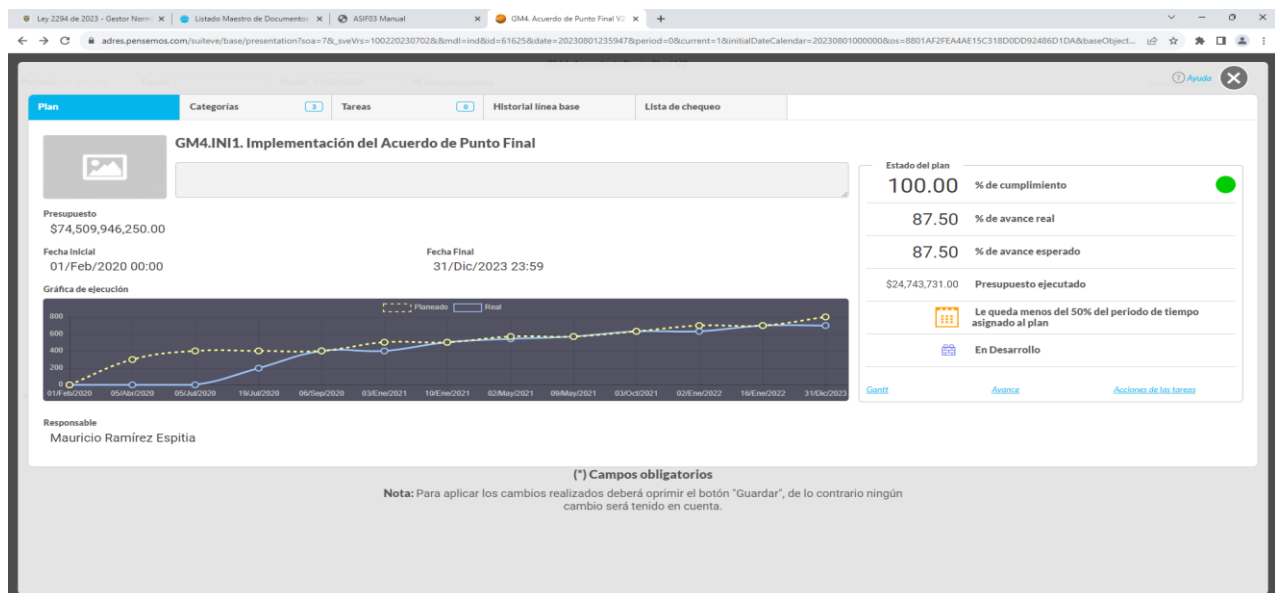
Ley 2294 de 2023 - Gestor Norm | Listado Maestro de Documentos | ASIF03 Manual | GM4. Acuerdo de Punto Final V2 | +

adres.pensemos.com/suiteve/base/presentation?soa=7&_sveVrs=100220230702&&mdl=ind&id=61625&date=20230801235947&period=0&current=1&initialDateCalendar=20230801000000&os=8801AF2FEA4AE15C318D0DD92486D1DA&baseObject...

Ayuda

Plan | Categorías 3 | Tareas 0 | Historial línea base | Lista de chequeo

GM4.INI1. Implementación del Acuerdo de Punto Final

Presupuesto
$74,509,946,250.00

Fecha Inicial
01/Feb/2020 00:00

Fecha Final
31/Dic/2023 23:59

Gráfica de ejecución

Planeado Real

800
600
400
200
0

01/Feb/2020 05/Abr/2020 05/Jul/2020 19/Jul/2020 06/Sep/2020 03/Ene/2021 10/Ene/2021 02/May/2021 09/May/2021 03/Oct/2021 02/Ene/2022 16/Ene/2022 31/Dic/2023

Responsable
Mauricio Ramírez Espitia

Estado del plan
100.00 % de cumplimiento
87.50 % de avance real
87.50 % de avance esperado
$24,743,731.00 Presupuesto ejecutado
Le queda menos del 50% del periodo de tiempo asignado al plan
En Desarrollo

Gantt Avance Acciones de las tareas

(*) Campos obligatorios

Nota: Para aplicar los cambios realizados deberá oprimir el botón "Guardar", de lo contrario ningún cambio será tenido en cuenta.